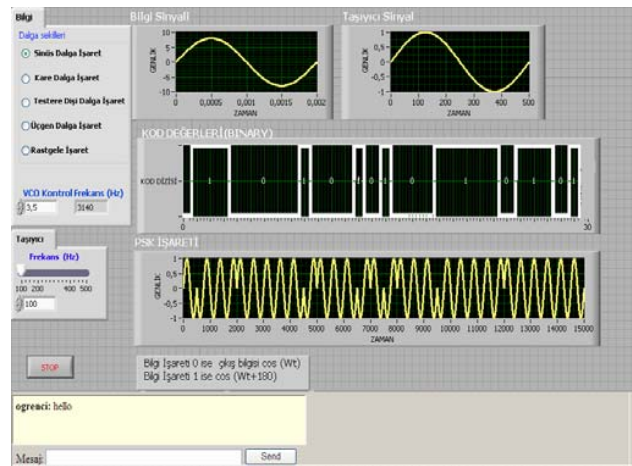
Bilgi

Dalga sekilleri

Sinüs Dalga İşaret

Kare Dalga İşaret

Testere Dişi Dalga İşaret

Üçgen Dalga İşaret

Rastgele İşaret

VCO Kontrol Frekans (Hz)

3,5

3140

Taşıyıcı

Frekans (Hz)

100 200 400 500

100

STOP

Bilgi Sinyali

10
5
0
-5
-10

GENLİK

0 0,0005 0,001 0,0015 0,002

ZAMAN

Taşıyıcı Sinyal

1
0,5
0
-0,5
-1

GENLİK

0 100 200 300 400 500

ZAMAN

KOD DEĞERLERİ (BINARY)

KOD DİZİSİ

1 0 1 0 1 0 1 0 1 0 1 0 1 0

0 30

PSK İŞARETİ

1
0,5
0
-0,5
-1

GENLİK

0 1000 2000 3000 4000 5000 6000 7000 8000 9000 10000 11000 12000 13000 14000 15000

ZAMAN

Bilgi İşareti 0 ise çıkış bilgisi cos (Wt)
Bilgi İşareti 1 ise cos (Wt+180)

ogrenci: hello

Mesaj:

Send